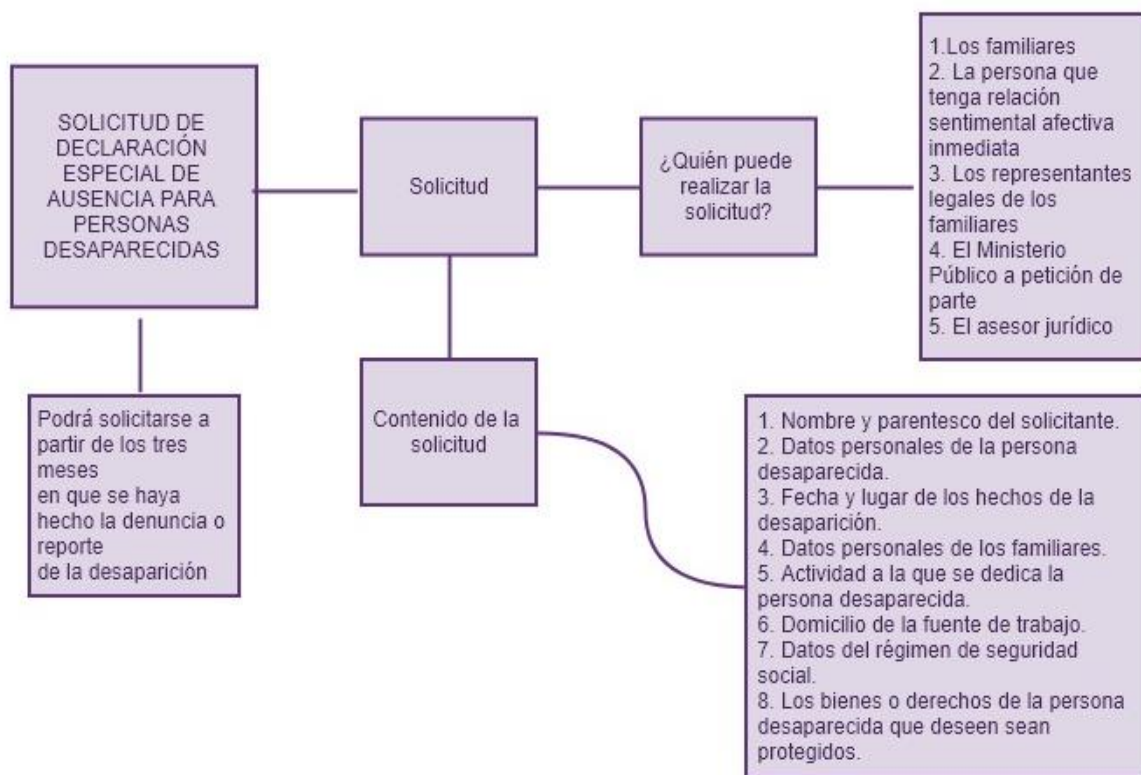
SOLICITUD DE DECLARACIÓN ESPECIAL DE AUSENCIA PARA PERSONAS DESAPARECIDAS

Solicitud

¿Quién puede realizar la solicitud?

1.Los familiares
2. La persona que tenga relación sentimental afectiva inmediata
3. Los representantes legales de los familiares
4. El Ministerio Público a petición de parte
5. El asesor jurídico

Podrá solicitarse a partir de los tres meses
en que se haya hecho la denuncia o reporte
de la desaparición

Contenido de la solicitud

1. Nombre y parentesco del solicitante.
2. Datos personales de la persona desaparecida.
3. Fecha y lugar de los hechos de la desaparición.
4. Datos personales de los familiares.
5. Actividad a la que se dedica la persona desaparecida.
6. Domicilio de la fuente de trabajo.
7. Datos del régimen de seguridad social.
8. Los bienes o derechos de la persona desaparecida que deseen sean protegidos.